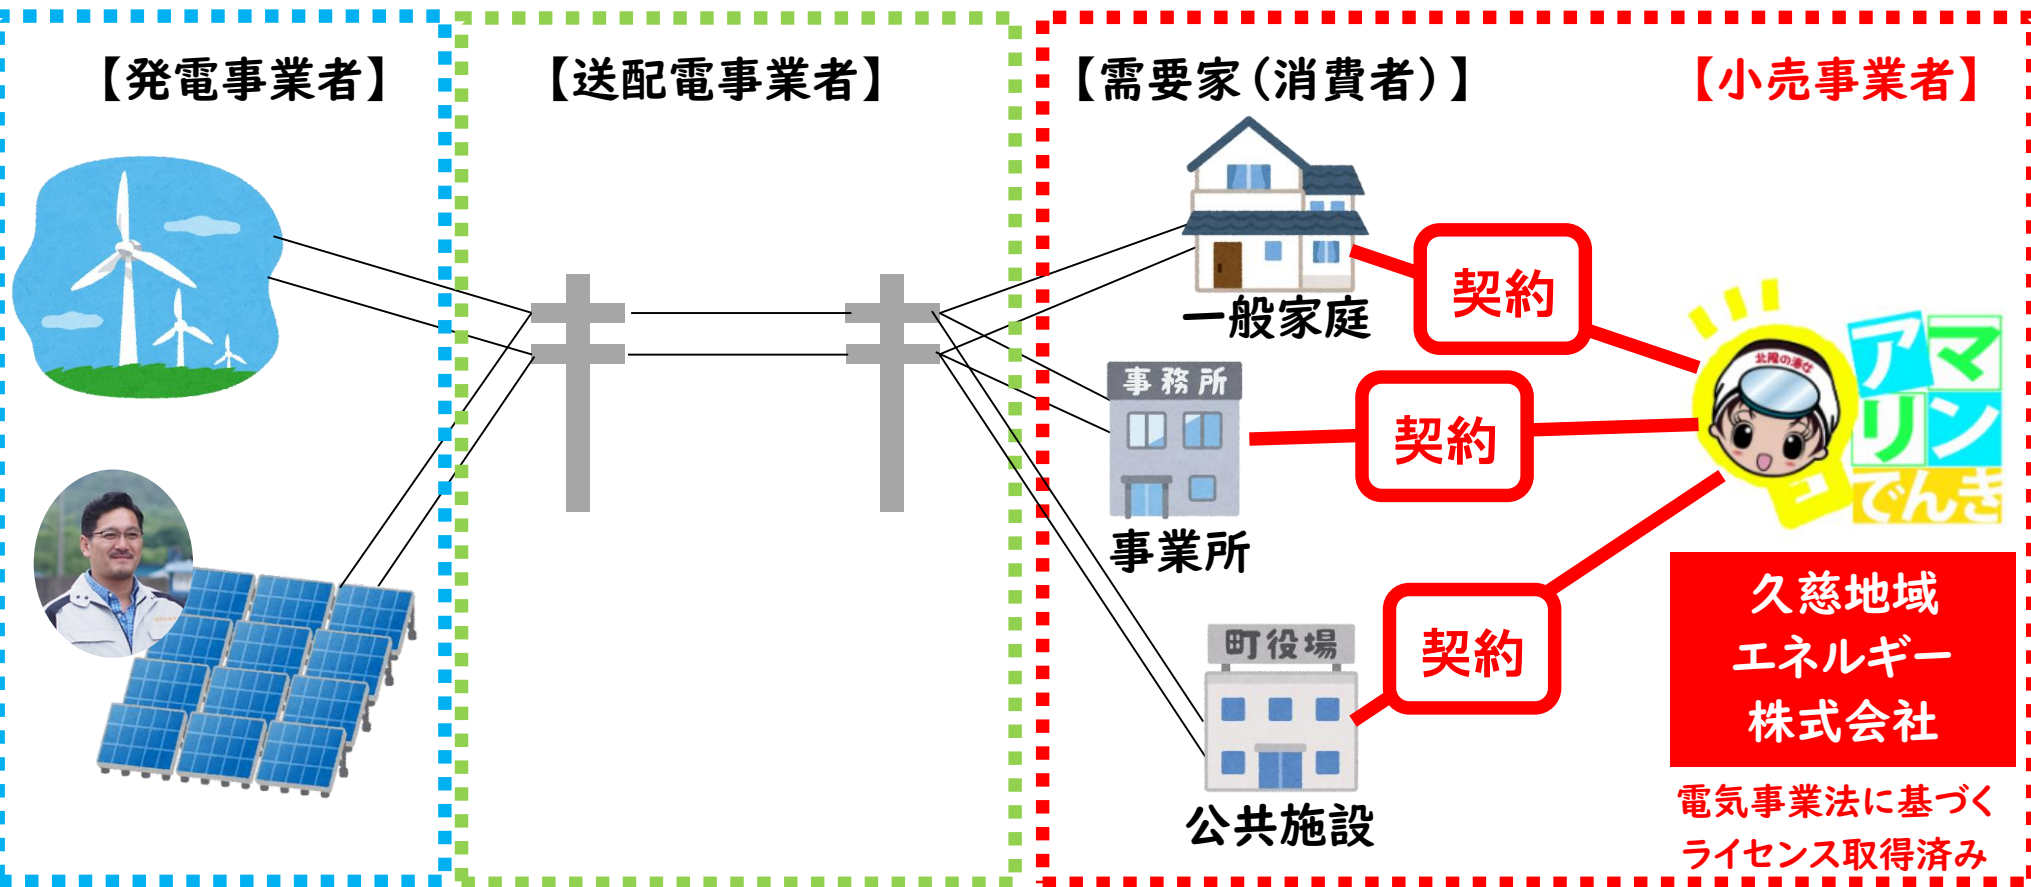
【発電事業者】

【送配電事業者】

【需要家（消費者）】

【小売事業者】

一般家庭

契約

事務所

事業所

契約

町役場

公共施設

契約

北陸の湯せ

アマリンでんき

久慈地域
エネルギー
株式会社

電気事業法に基づく
ライセンス取得済み